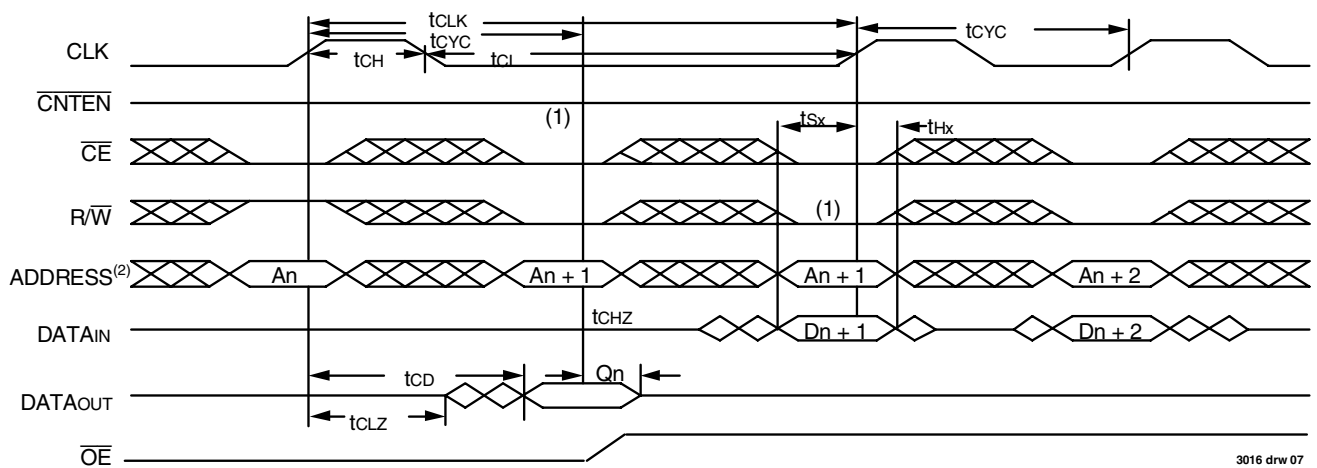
tCLK
tCYC
tCYC
CLK
tCH
tCL
$\overline{CNTEN}$
(1)
tSx
tHx
$\overline{CE}$
R/$\overline{W}$
(1)
ADDRESS$^{(2)}$
An
An + 1
An + 1
An + 2
tCHZ
DATAIN
Dn + 1
Dn + 2
tCD
Qn
DATAOUT
tCLZ
$\overline{OE}$
3016 drw 07